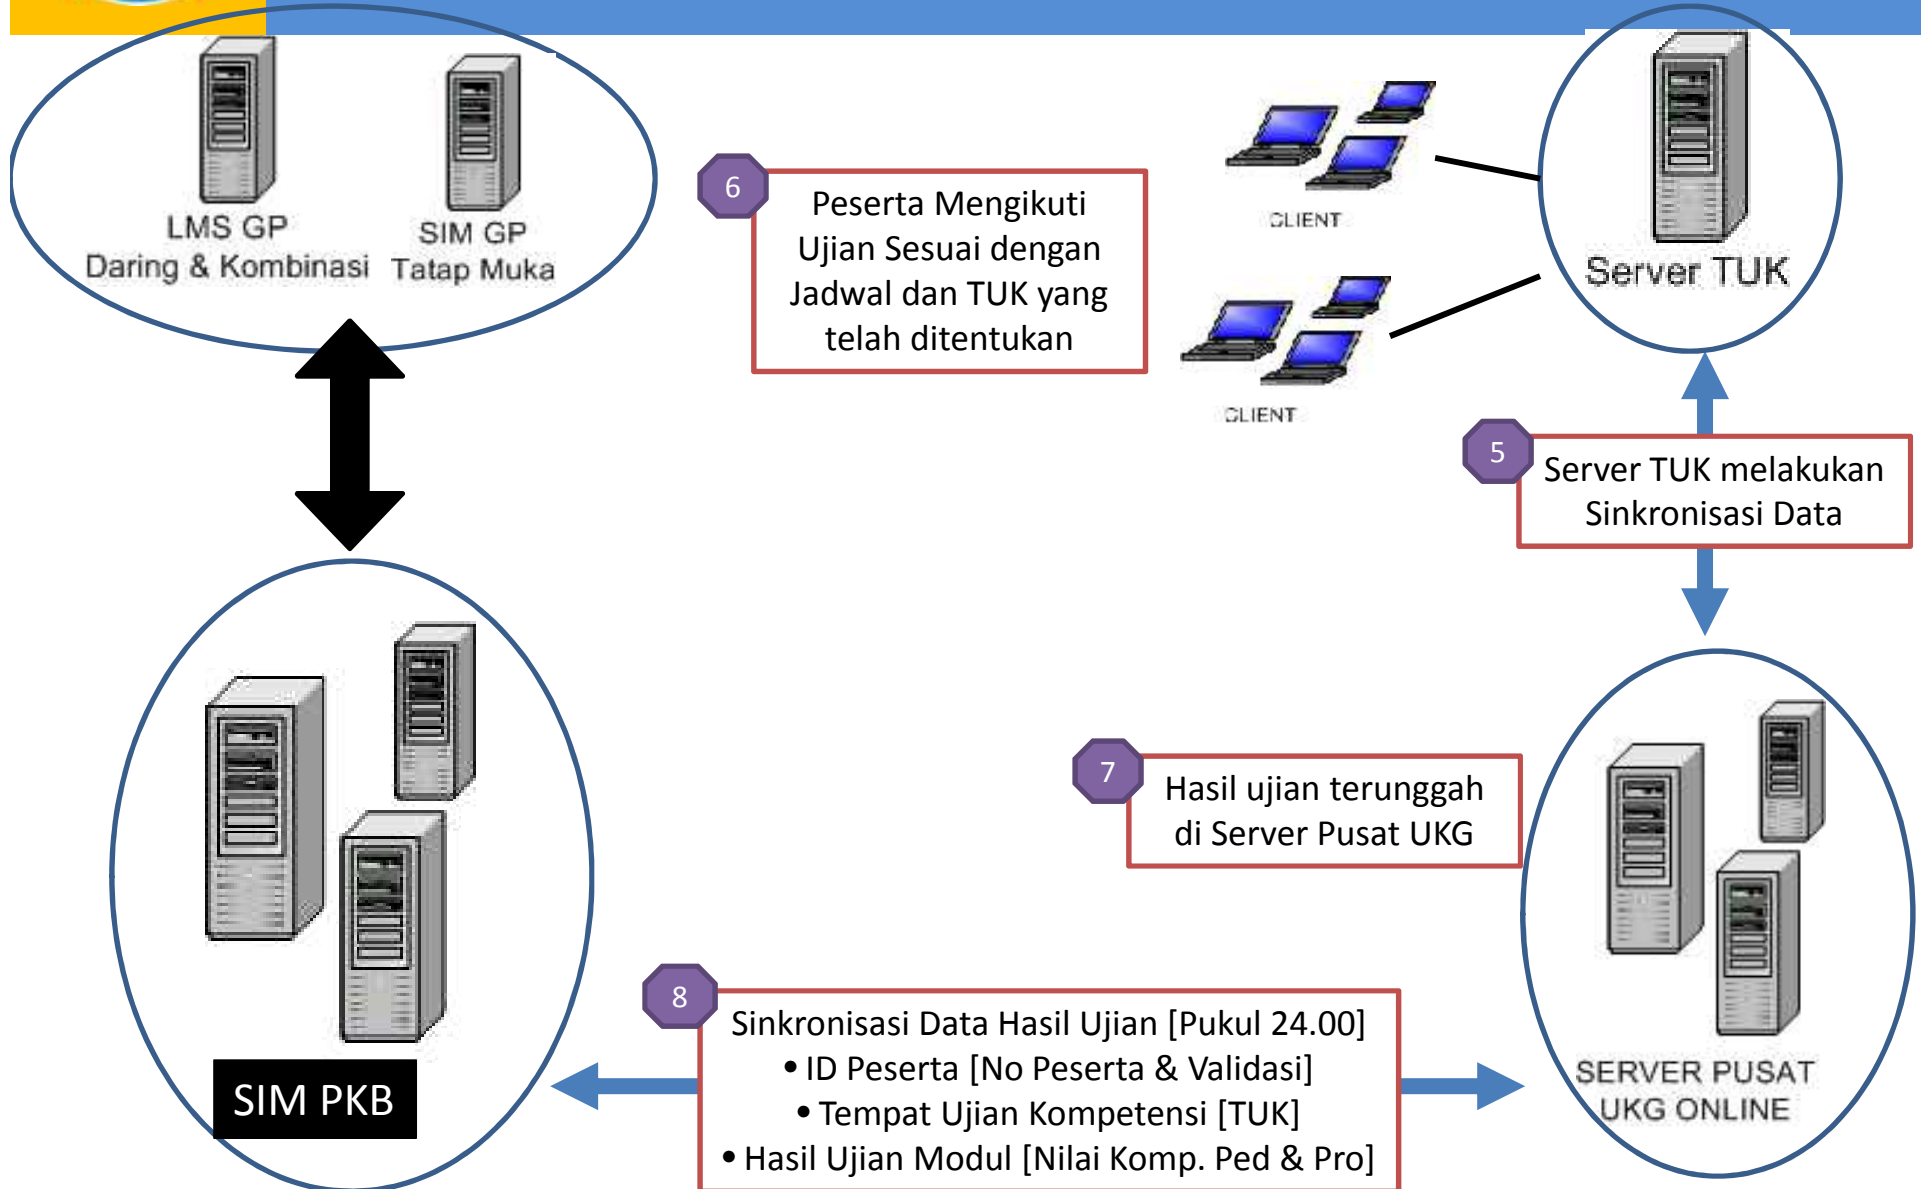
LMS GP
Daring & Kombinasi

SIM GP
Tatap Muka

6
Peserta Mengikuti Ujian Sesuai dengan Jadwal dan TUK yang telah ditentukan

CLIENT

CLIENT

Server TUK

5
Server TUK melakukan Sinkronisasi Data

7
Hasil ujian terunggah di Server Pusat UKG

SIM PKB

8
Sinkronisasi Data Hasil Ujian [Pukul 24.00]
• ID Peserta [No Peserta & Validasi]
• Tempat Ujian Kompetensi [TUK]
• Hasil Ujian Modul [Nilai Komp. Ped & Pro]

SERVER PUSAT
UKG ONLINE